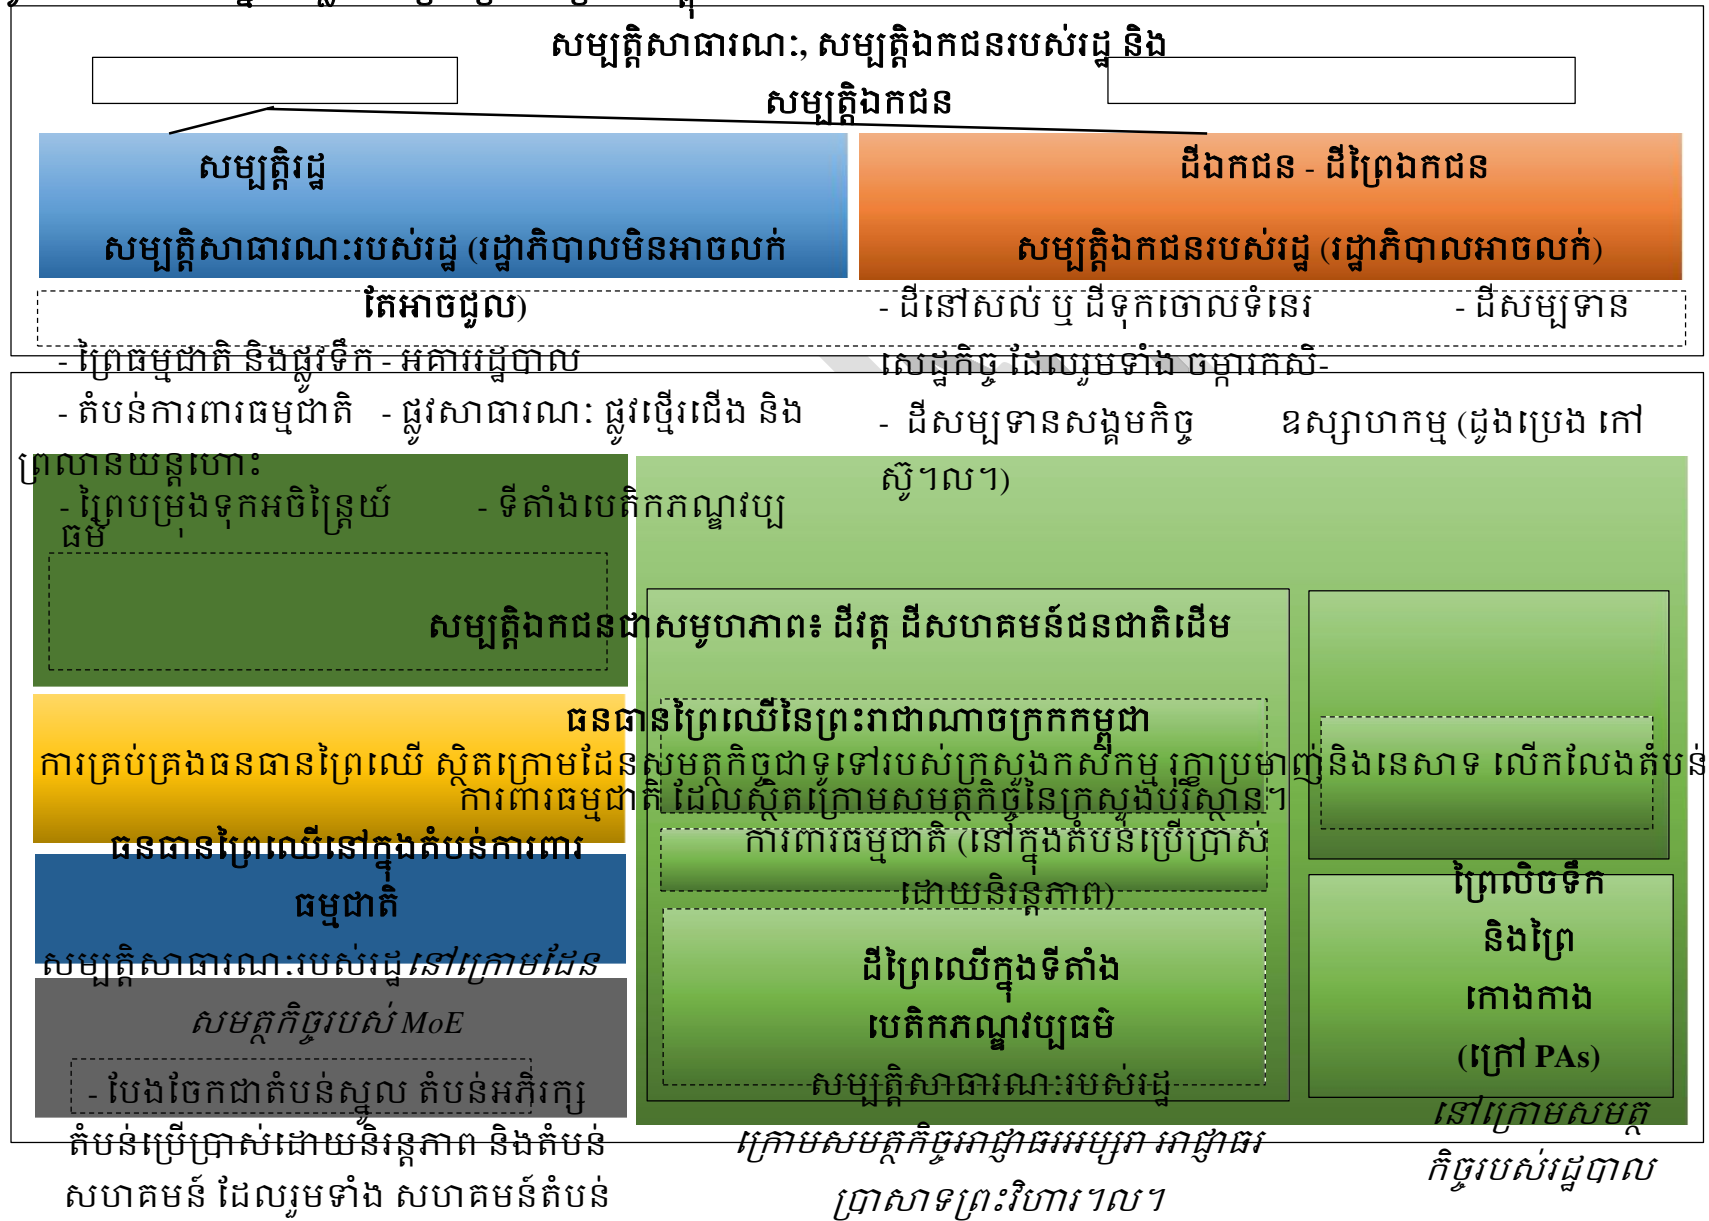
សម្បត្តិសាធារណ:, សម្បត្តិឯកជនរបស់រដ្ឋ និង សម្បត្តិឯកជន

សម្បត្តិរដ្ឋ

សម្បត្តិសាធារណ:របស់រដ្ឋ (រដ្ឋាភិបាលមិនអាចលក់ តែអាចជួល)

- ព្រៃធម្មជាតិ និងផ្លូវទឹក - អគាររដ្ឋបាល
- តំបន់ការពារធម្មជាតិ - ផ្លូវសាធារណ: ផ្លូវថ្មើរជើង និងព្រលានយន្តហោះ
- ព្រៃបម្រុងទុកអចិន្ត្រៃយ៍ - ទីតាំងបេតិកភណ្ឌវប្បធម៌

ដីឯកជន - ដីព្រៃឯកជន

សម្បត្តិឯកជនរបស់រដ្ឋ (រដ្ឋាភិបាលអាចលក់)

- ដីនៅសល់ ឬ ដីទុកចោលទំនេរ - ដីសម្បទានសេដ្ឋកិច្ច ដែលរួមទាំងចម្ការកសិ-ឧស្សាហកម្ម (ដូងប្រេង កៅស៊ូ។ល។)
- ដីសម្បទានសង្គមកិច្ច

សម្បត្តិឯកជនជាសមូហភាព៖ ដីវត្ត ដីសហគមន៍ជនជាតិដើម

ធនធានព្រៃឈើនៃព្រះរាជាណាចក្រកម្ពុជា

ការគ្រប់គ្រងធនធានព្រៃឈើ ស្ថិតក្រោមដែនសមត្ថកិច្ចជាទូទៅរបស់ក្រសួងកសិកម្ម រុក្ខាប្រមាញ់និងនេសាទ លើកលែងតំបន់ការពារធម្មជាតិ ដែលស្ថិតក្រោមសមត្ថកិច្ចនៃក្រសួងបរិស្ថាន។

ធនធានព្រៃឈើនៅក្នុងតំបន់ការពារធម្មជាតិ

សម្បត្តិសាធារណ:របស់រដ្ឋ នៅក្រោមដែនសមត្ថកិច្ចរបស់ MoE

- បែងចែកជាតំបន់ស្នូល តំបន់អភិរក្ស តំបន់ប្រើប្រាស់ដោយនិរន្តភាព និងតំបន់សហគមន៍ ដែលរួមទាំង សហគមន៍តំបន់ការពារធម្មជាតិ (នៅក្នុងតំបន់ប្រើប្រាស់ដោយនិរន្តភាព)

ដីព្រៃឈើក្នុងទីតាំងបេតិកភណ្ឌវប្បធម៌

សម្បត្តិសាធារណ:របស់រដ្ឋ ក្រោមសមត្ថកិច្ចអាជ្ញាធរអប្សរា អាជ្ញាធរប្រាសាទព្រះវិហារ។ល។

ព្រៃលិចទឹក និងព្រៃកោងកាង (ក្រៅ PAs)

នៅក្រោមសមត្ថកិច្ចរបស់រដ្ឋបាល